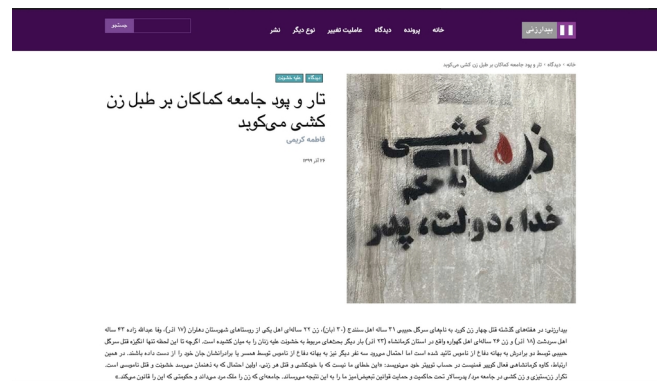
بیدارزنی

جستجو

خانه پرونده دیدگاه عاملیت تغییر نوع دیگر نشر

خانه › دیدگاه › تار و پود جامعه کماکان بر طبل زن کشی می‌کوبد

دیدگاه خشونت علیه

تار و پود جامعه کماکان بر طبل زن کشی می‌کوبد

فاطمه کریمی

۲۶ آذر ۱۳۹۹

زن‌کشی
با حکم
خدا، دولت، پدر

بیدارزنی: در هفته‌های گذشته قتل چهار زن کُرد به نام‌های سرگل حبیبی ۳۱ ساله اهل سنندج (۳۰ آبان)، زن ۲۲ ساله‌ای اهل یکی از روستاهای شهرستان دهلران (۱۷ آذر)، وفا عبدالله زاده ۴۳ ساله اهل سرپلذهاب (۱۸ آذر) و زن ۲۶ ساله‌ای اهل گهواره واقع در استان کرمانشاه (۲۳ آذر) بار دیگر بحث‌های مربوط به خشونت علیه زنان را به میان کشیده است. اگرچه تا این لحظه تنها انگیزه قتل سرگل حبیبی توسط دو برادرش به بهانه دفاع از ناموس تأیید شده است اما احتمال می‌رود سه نفر دیگر نیز به بهانه دفاع از ناموس توسط همسر یا برادرانشان جان خود را از دست داده باشند. در همین ارتباط، کاوه کرمانشاهی فعال کوییر فمنیست در حساب توییتر خود می‌نویسد: «این خطای ما نیست که با خونکشی و قتل هر زنی، اولین احتمال که به ذهنمان می‌رسد خشونت و قتل ناموسی است. تکرار زن‌ستیزی و زن کشی در جامعه مرد/ پدرسالار تحت حاکمیت و حمایت قوانین تبعیض‌آمیز ما را به این نتیجه می‌رساند. جامعه‌ای که زن را ملک مرد می‌داند و حکومتی که این را قانون می‌کند.»